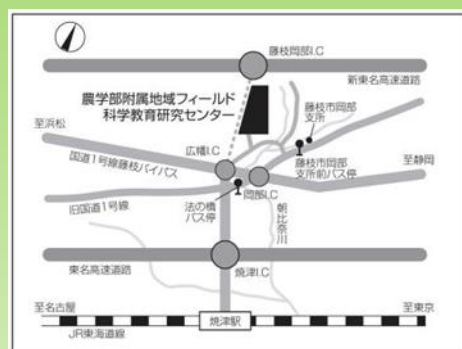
藤枝岡部I.C

新東名高速道路

農学部附属地域フィールド
科学教育研究センター

藤枝市岡部
支所

至浜松

広幡I.C

国道1号線藤枝バイパス

藤枝市岡部
支所前バス停

至静岡

岡部I.C

旧国道1号線

法の橋
バス停

朝比奈川

東名高速道路

焼津I.C

至名古屋

焼津駅

至東京

JR東海道線